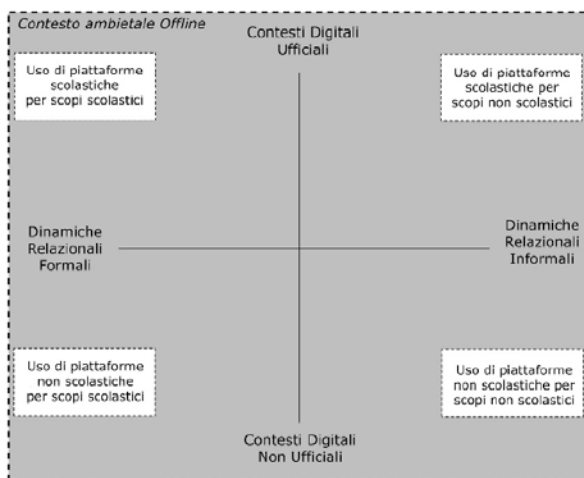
Contesto ambietale Offline

Contesti Digitali Ufficiali

Uso di piattaforme scolastiche per scopi scolastici

Uso di piattaforme scolastiche per scopi non scolastici

Dinamiche Relazionali Formali

Dinamiche Relazionali Informali

Uso di piattaforme non scolastiche per scopi scolastici

Uso di piattaforme non scolastiche per scopi non scolastici

Contesti Digitali Non Ufficiali